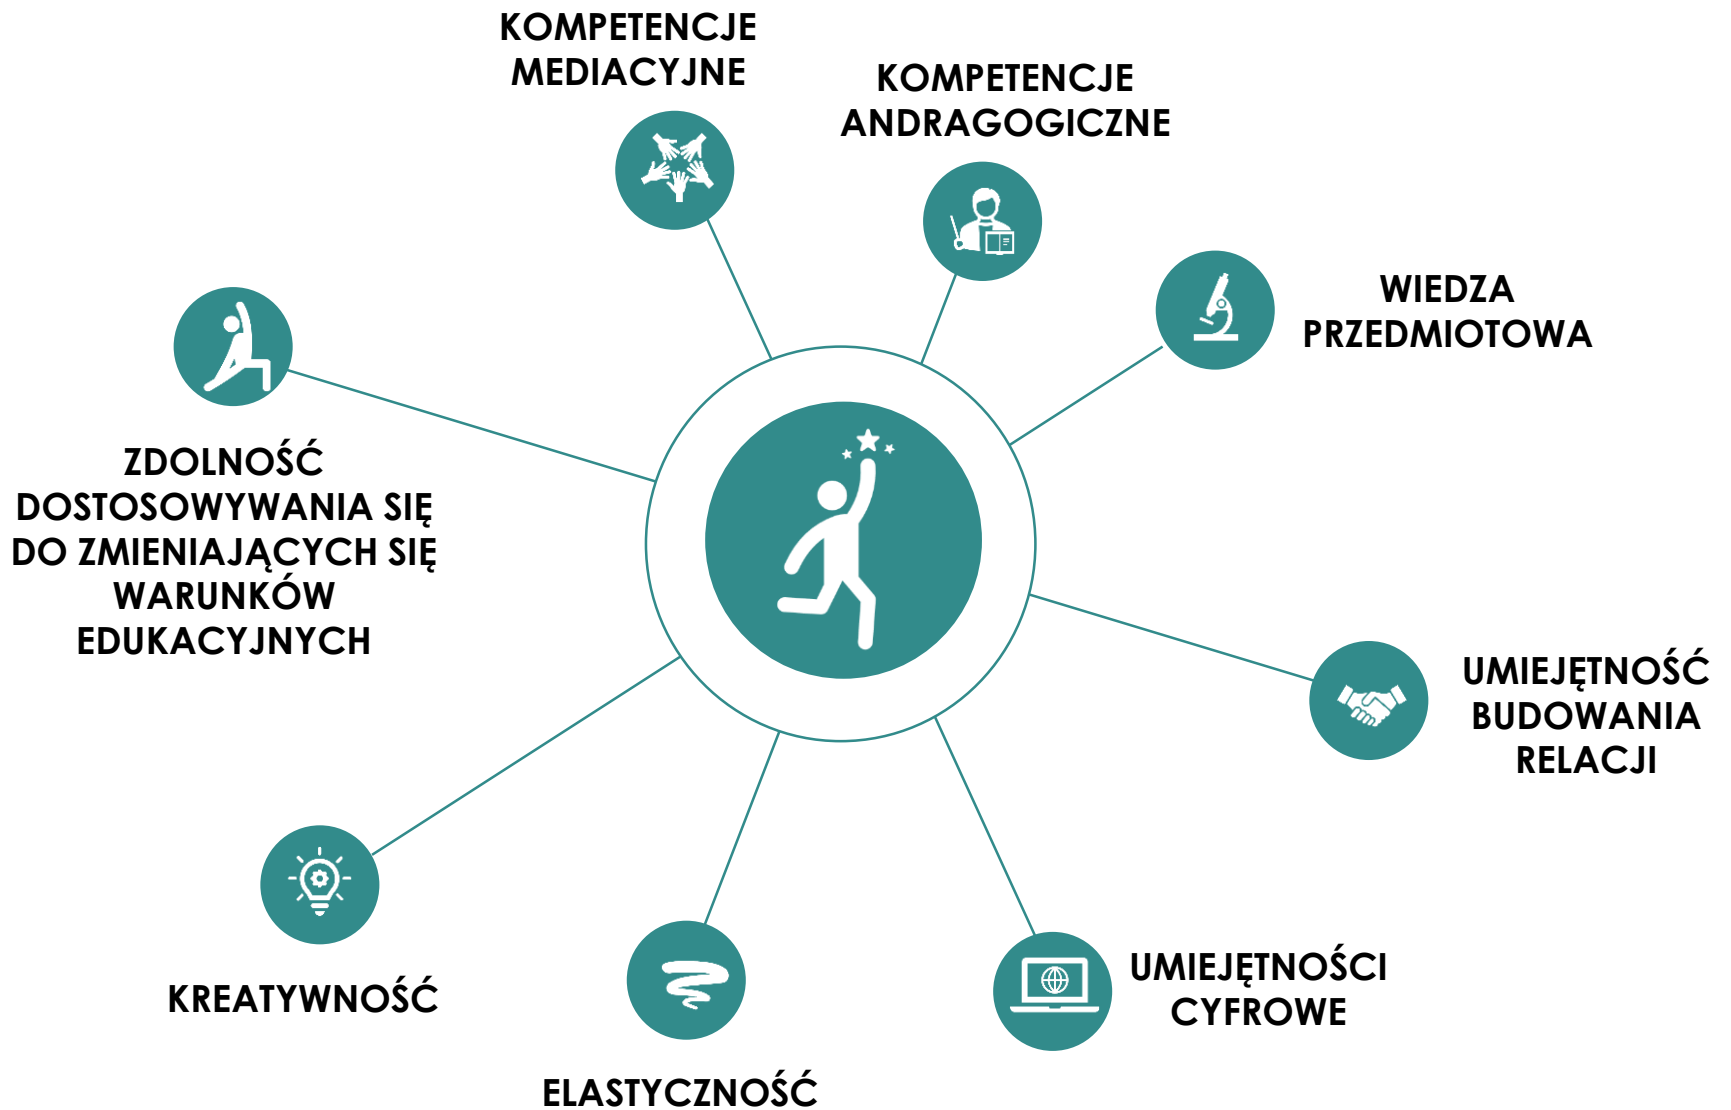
KOMPETENCJE MEDIACYJNE

KOMPETENCJE ANDRAGOGICZNE

WIEDZA PRZEDMIOTOWA

ZDOLNOŚĆ DOSTOSOWYWANIA SIĘ DO ZMIENIAJĄCYCH SIĘ WARUNKÓW EDUKACYJNYCH

UMIEJĘTNOŚĆ BUDOWANIA RELACJI

KREATYWNOŚĆ

UMIEJĘTNOŚCI CYFROWE

ELASTYCZNOŚĆ